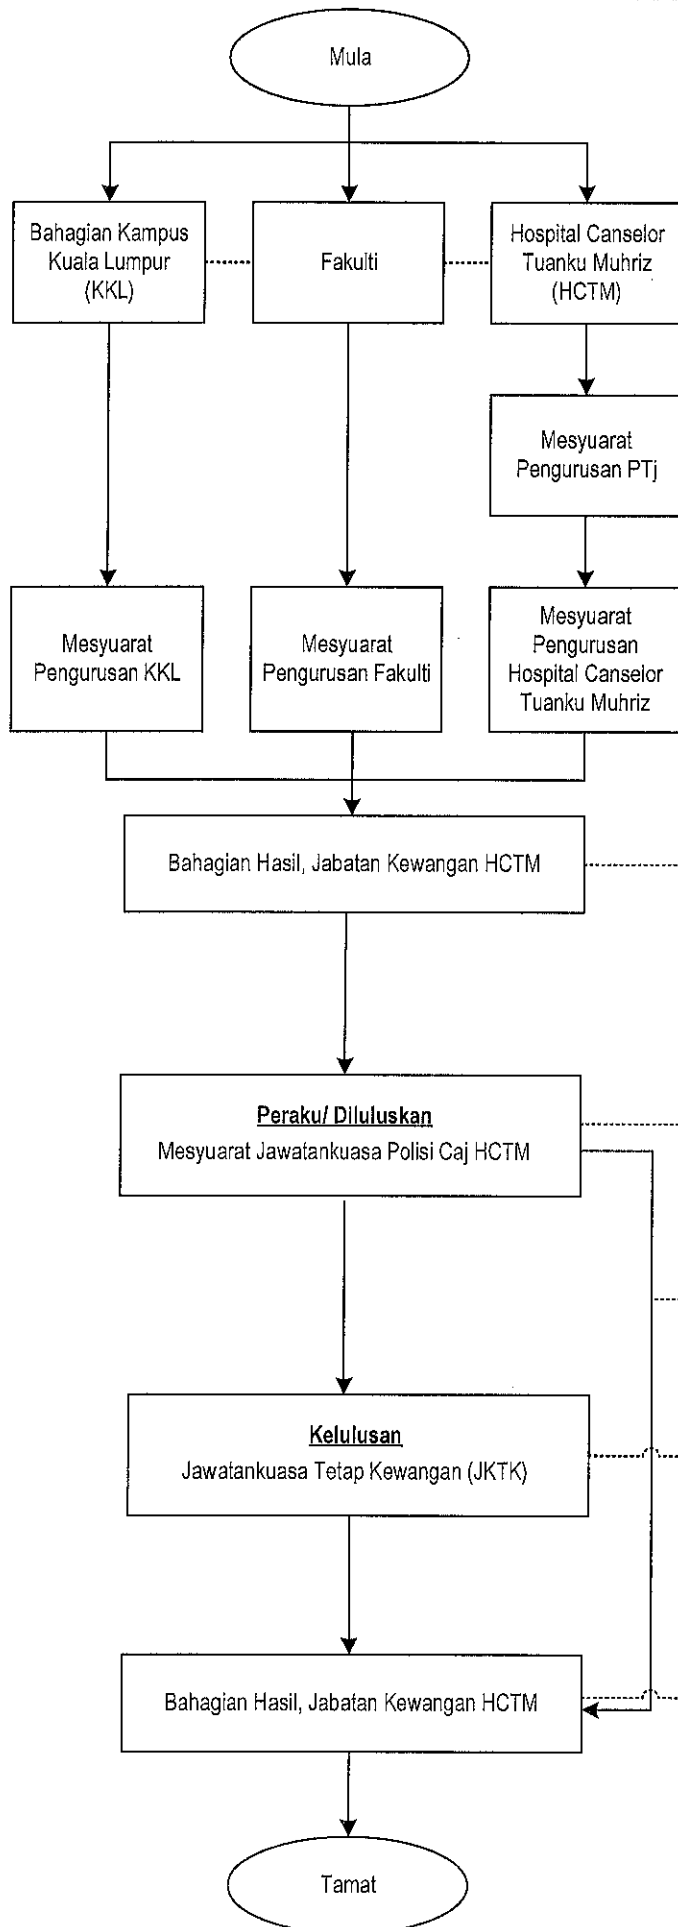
Mula

Bahagian Kampus Kuala Lumpur (KKL)

Fakulti

Hospital Canselor Tuanku Muhriz (HCTM)

Mesyuarat Pengurusan PTj

Mesyuarat Pengurusan KKL

Mesyuarat Pengurusan Fakulti

Mesyuarat Pengurusan Hospital Canselor Tuanku Muhriz

Bahagian Hasil, Jabatan Kewangan HCTM

Peraku/ Diluluskan
Mesyuarat Jawatankuasa Polisi Caj HCTM

Kelulusan
Jawatankuasa Tetap Kewangan (JKTK)

Bahagian Hasil, Jabatan Kewangan HCTM

Tamat